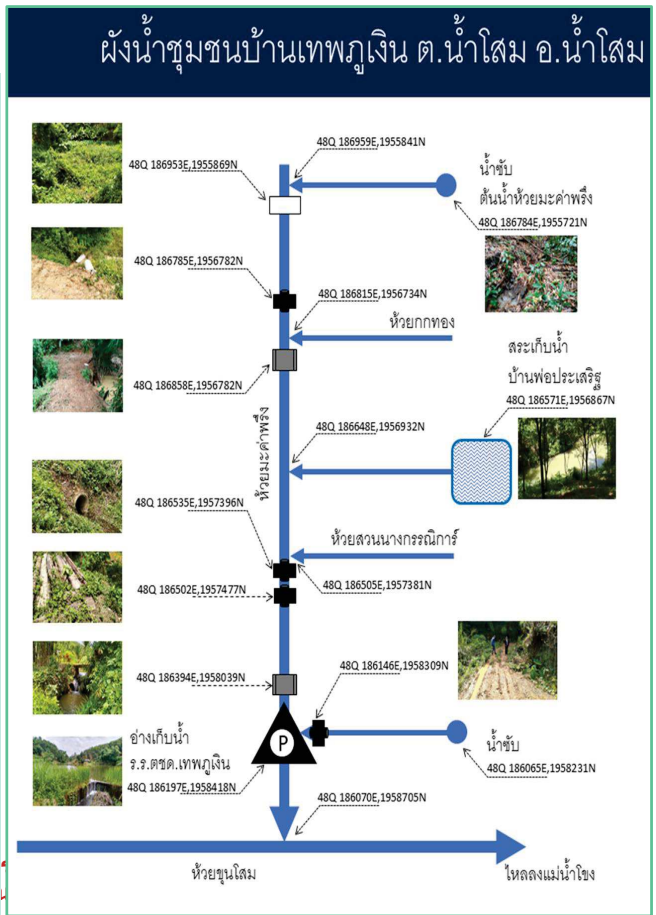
ผังน้ำชุมชนบ้านเทพภูเงิน ต.น้ำโสม อ.น้ำโสม

48Q 186959E,1955841N
48Q 186953E,1955869N
น้ำซับ
ต้นน้ำห้วยมะค่าพรึง
48Q 186784E,1955721N
48Q 186785E,1956782N
48Q 186815E,1956734N
ห้วยกกทอง
สระเก็บน้ำ
บ้านพ่อประเสริฐ
48Q 186858E,1956782N
48Q 186571E,1956867N
48Q 186648E,1956932N
ห้วยมะค่าพรึง
48Q 186535E,1957396N
ห้วยสวนนางกรรณิการ์
48Q 186505E,1957381N
48Q 186502E,1957477N
48Q 186146E,1958309N
48Q 186394E,1958039N
P
อ่างเก็บน้ำ
ร.ร.ตชด.เทพภูเงิน
48Q 186197E,1958418N
น้ำซับ
48Q 186065E,1958231N
48Q 186070E,1958705N
ห้วยขุนโสม
ไหลลงแม่น้ำโขง